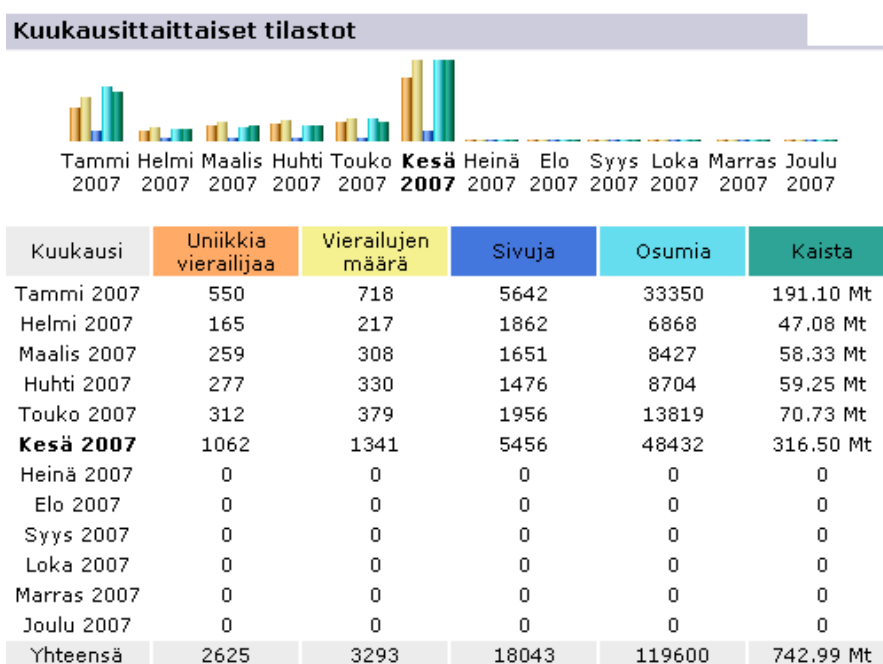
Kuukausittaittaiset tilastot

Tammi 2007 Helmi 2007 Maalis 2007 Huhti 2007 Touko 2007 **Kesä 2007** Heinä 2007 Elo 2007 Syys 2007 Loka 2007 Marras 2007 Joulu 2007

| Kuukausi | Uniikkia vierailijaa | Vierailujen määrä | Sivuja | Osumia | Kaista |
|---|---|---|---|---|---|
| Tammi 2007 | 550 | 718 | 5642 | 33350 | 191.10 Mt |
| Helmi 2007 | 165 | 217 | 1862 | 6868 | 47.08 Mt |
| Maalis 2007 | 259 | 308 | 1651 | 8427 | 58.33 Mt |
| Huhti 2007 | 277 | 330 | 1476 | 8704 | 59.25 Mt |
| Touko 2007 | 312 | 379 | 1956 | 13819 | 70.73 Mt |
| **Kesä 2007** | 1062 | 1341 | 5456 | 48432 | 316.50 Mt |
| Heinä 2007 | 0 | 0 | 0 | 0 | 0 |
| Elo 2007 | 0 | 0 | 0 | 0 | 0 |
| Syys 2007 | 0 | 0 | 0 | 0 | 0 |
| Loka 2007 | 0 | 0 | 0 | 0 | 0 |
| Marras 2007 | 0 | 0 | 0 | 0 | 0 |
| Joulu 2007 | 0 | 0 | 0 | 0 | 0 |
| Yhteensä | 2625 | 3293 | 18043 | 119600 | 742.99 Mt |